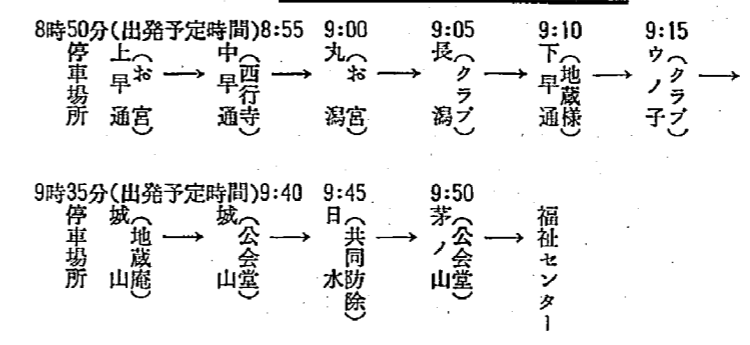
8時50分(出発予定時間)8:55 9:00 9:05 9:10 9:15
停車場所 上早通(お宮) → 中早通(西行寺) → 丸潟(お宮) → 長潟(クラブ) → 下早通(地蔵様) → ウノ子(クラブ) →

9時35分(出発予定時間)9:40 9:45 9:50
停車場所 城山(地蔵庵) → 城山(公会堂) → 日水(共同防除) → 茅ノ山(公会堂) → 福祉センター